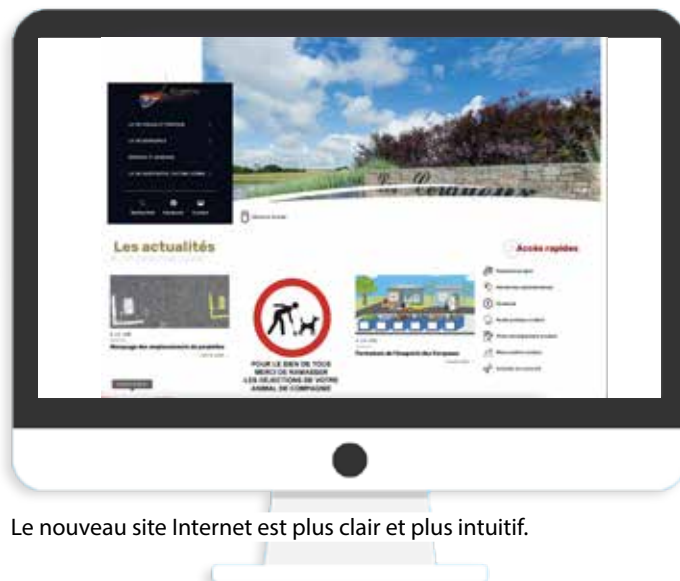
Les actualités

Accès rapides

Marquage des emplacements de poubelles

POUR LE BIEN DE TOUS MERCI DE RAMASSER LES DÉJECTIONS DE VOTRE ANIMAL DE COMPAGNIE

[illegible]

Le nouveau site Internet est plus clair et plus intuitif.